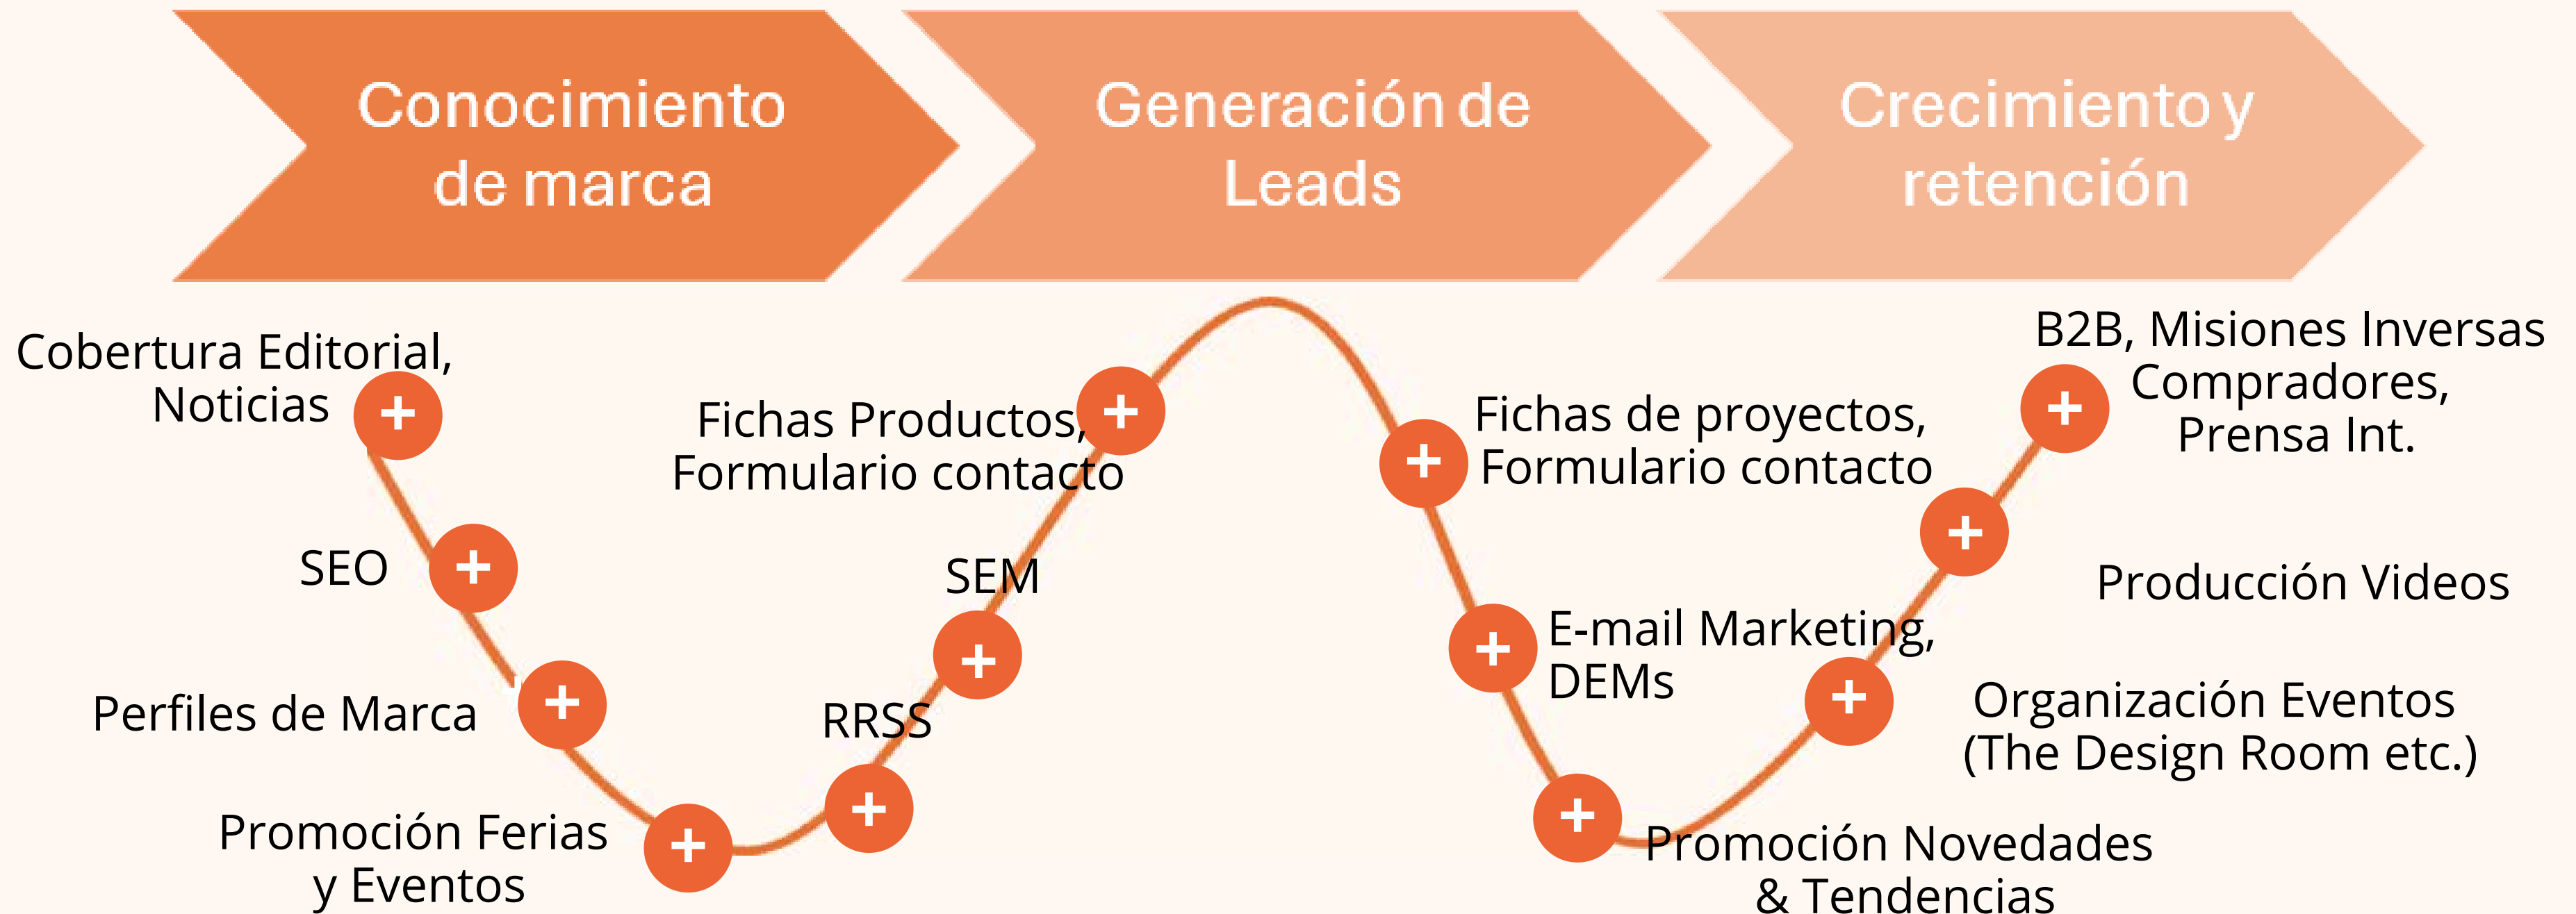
Conocimiento de marca

Generación de Leads

Crecimiento y retención

Cobertura Editorial, Noticias

SEO

Perfiles de Marca

Promoción Ferias y Eventos

RRSS

SEM

Fichas Productos, Formulario contacto

Fichas de proyectos, Formulario contacto

E-mail Marketing, DEMs

Promoción Novedades & Tendencias

Organización Eventos (The Design Room etc.)

Producción Videos

B2B, Misiones Inversas Compradores, Prensa Int.